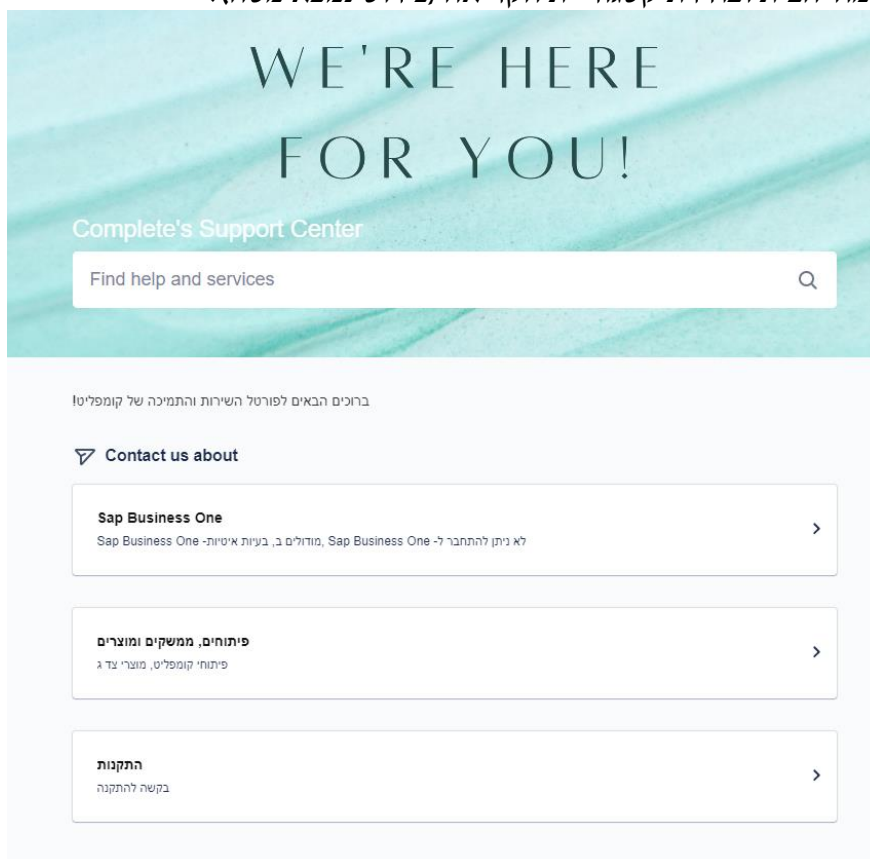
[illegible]

WE'RE HERE FOR YOU!

Complete's Support Center

Find help and services

ברוכים הבאים לפורטל השירות והתמיכה של קומפליט!

Contact us about

Sap Business One
לא ניתן להתחבר ל- Sap Business One, מודולים ב, בעיות איטיות- Sap Business One

פיתוחים, ממשקים ומוצרים
פיתוחי קומפליט, מוצרי צד ג

התקנות
בקשה להתקנה